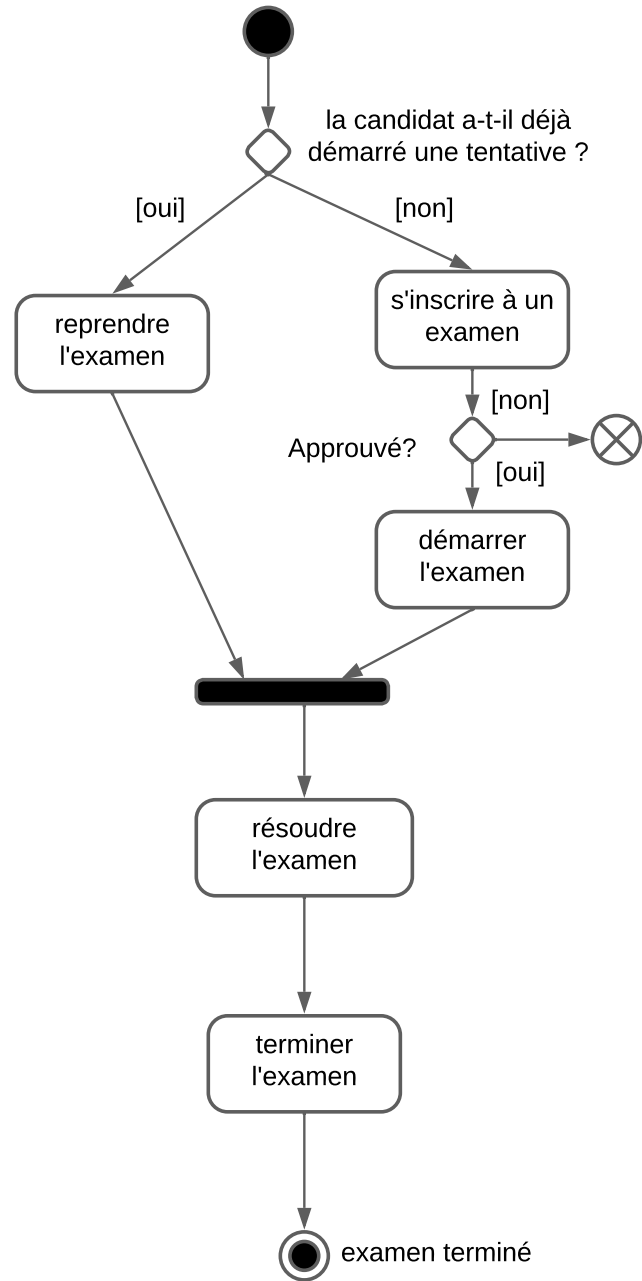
la candidat a-t-il déjà démarré une tentative ?

[oui]

[non]

reprendre l'examen

s'inscrire à un examen

[non]

Approuvé?

[oui]

démarrer l'examen

résoudre l'examen

terminer l'examen

examen terminé